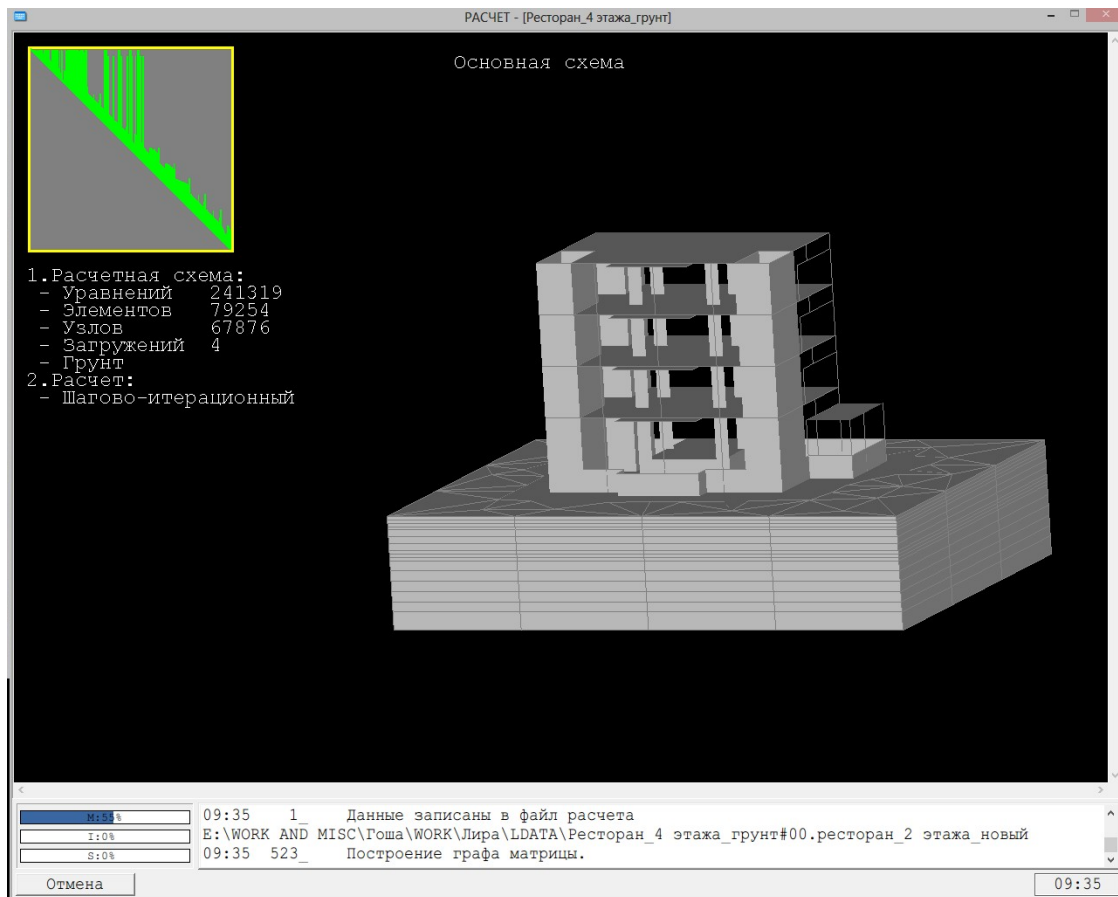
РАСЧЕТ - [Ресторан_4 этажа_грунт]

Основная схема

1.Расчетная схема:
 - Уравнений   241319
 - Элементов   79254
 - Узлов       67876
 - Загружений  4
 - Грунт
2.Расчет:
 - Шагово-итерационный

M:55%
I:0%
S:0%

09:35   1_   Данные записаны в файл расчета
E:\WORK AND MISC\Гоша\WORK\Лира\LDATA\Ресторан_4 этажа_грунт#00.ресторан_2 этажа_новый
09:35  523_   Построение графа матрицы.

Отмена

09:35